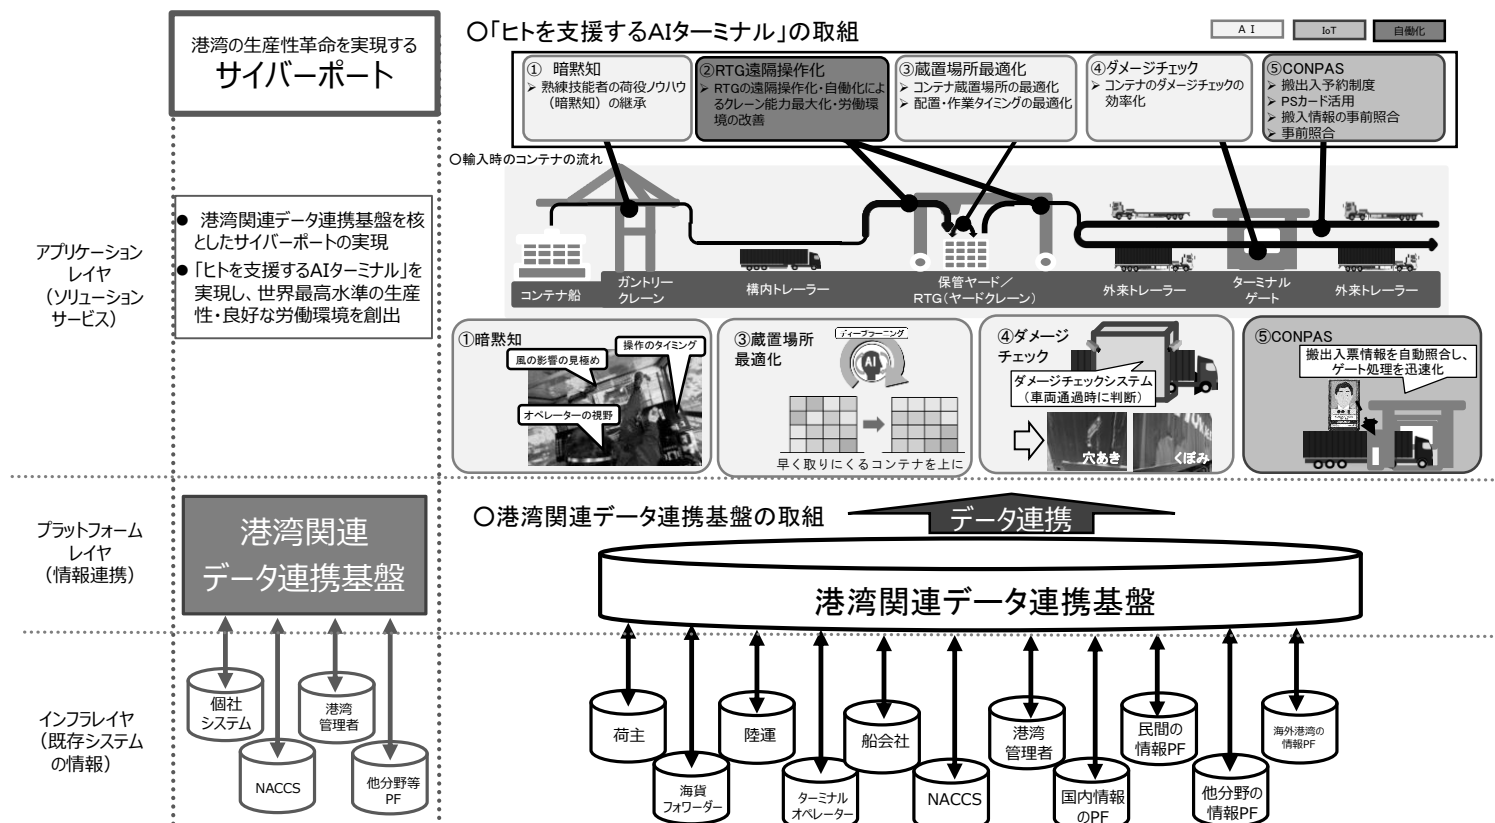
港湾の生産性革命を実現する
サイバーポート

○「ヒトを支援するAIターミナル」の取組

AI　IoT　自働化

① 暗黙知
➢ 熟練技能者の荷役ノウハウ（暗黙知）の継承

②RTG遠隔操作化
➢ RTGの遠隔操作化・自働化によるクレーン能力最大化・労働環境の改善

③蔵置場所最適化
➢ コンテナ蔵置場所の最適化
➢ 配置・作業タイミングの最適化

④ダメージチェック
➢ コンテナのダメージチェックの効率化

⑤CONPAS
➢ 搬出入予約制度
➢ PSカード活用
➢ 搬入情報の事前照合
➢ 事前照合

○輸入時のコンテナの流れ

コンテナ船　ガントリークレーン　構内トレーラー　保管ヤード／RTG（ヤードクレーン）　外来トレーラー　ターミナルゲート　外来トレーラー

アプリケーションレイヤ（ソリューションサービス）

● 港湾関連データ連携基盤を核としたサイバーポートの実現
●「ヒトを支援するAIターミナル」を実現し、世界最高水準の生産性・良好な労働環境を創出

①暗黙知
風の影響の見極め
操作のタイミング
オペレーターの視野

③蔵置場所最適化
ディープラーニング
AI
早く取りにくるコンテナを上に

④ダメージチェック
ダメージチェックシステム（車両通過時に判断）
穴あき　くぼみ

⑤CONPAS
搬出入票情報を自動照合し、ゲート処理を迅速化

プラットフォームレイヤ（情報連携）

港湾関連データ連携基盤

○港湾関連データ連携基盤の取組

データ連携

港湾関連データ連携基盤

インフラレイヤ（既存システムの情報）

個社システム　港湾管理者　NACCS　他分野等PF

荷主　海貨フォワーダー　陸運　ターミナルオペレーター　船会社　NACCS　港湾管理者　国内情報のPF　民間の情報PF　他分野の情報PF　海外港湾の情報PF